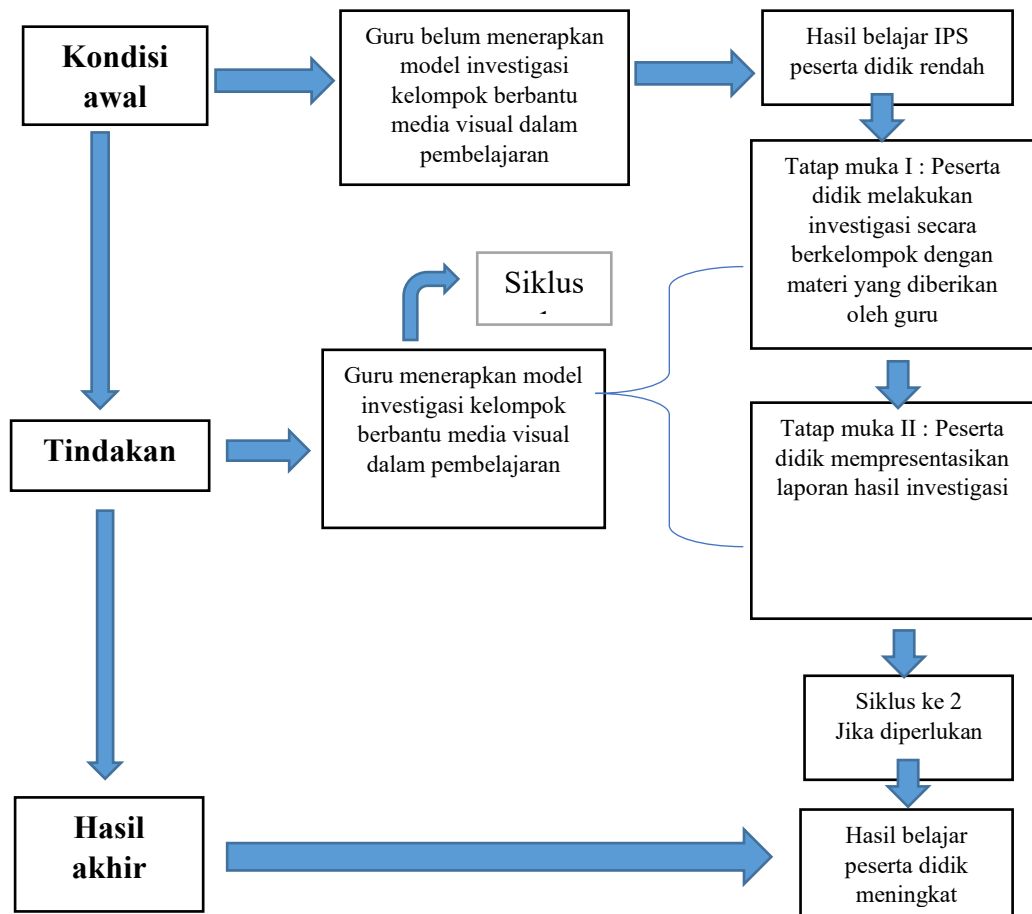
Kondisi awal

Guru belum menerapkan model investigasi kelompok berbantu media visual dalam pembelajaran

Hasil belajar IPS peserta didik rendah

Tatap muka I : Peserta didik melakukan investigasi secara berkelompok dengan materi yang diberikan oleh guru

Siklus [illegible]

Guru menerapkan model investigasi kelompok berbantu media visual dalam pembelajaran

Tindakan

Tatap muka II : Peserta didik mempresentasikan laporan hasil investigasi

Siklus ke 2
Jika diperlukan

Hasil akhir

Hasil belajar peserta didik meningkat